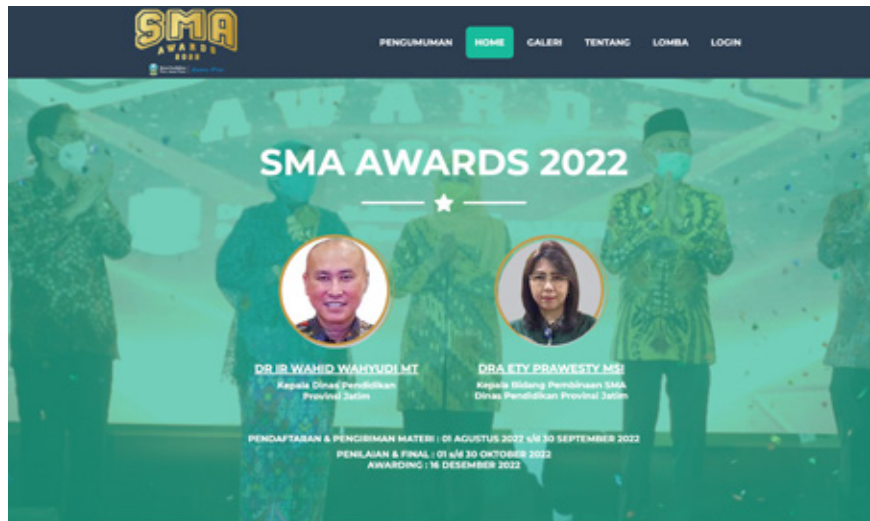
SMA AWARDS 2022

PENGUMUMAN HOME GALERI TENTANG LOMBA LOGIN

SMA AWARDS 2022

DR IR WAHID WAHYUDI MT
Kepala Dinas Pendidikan Provinsi Jatim

DRA ETY PRAWESTY MSI
Kepala Bidang Pembinaan SMA Dinas Pendidikan Provinsi Jatim

PENDAFTARAN & PENGIRIMAN MATERI : 01 AGUSTUS 2022 s/d 30 SEPTEMBER 2022
PENILAIAN & FINAL : 01 s/d 30 OKTOBER 2022
AWARDING : 16 DESEMBER 2022